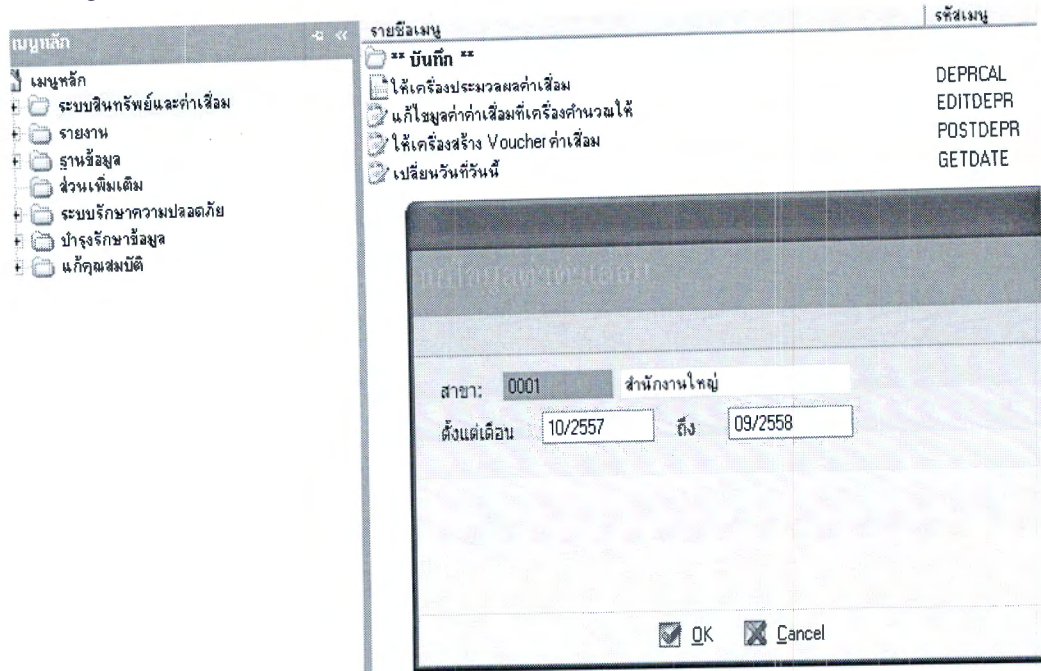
เมนูหลัก

เมนูหลัก
ระบบสินทรัพย์และค่าเสื่อม
รายงาน
ฐานข้อมูล
ส่วนเพิ่มเติม
ระบบรักษาความปลอดภัย
บำรุงรักษาข้อมูล
แก้คุณสมบัติ

| รายชื่อเมนู | รหัสเมนู |
|---|---|
| ** บันทึก ** | |
| ให้เครื่องประมวลผลค่าเสื่อม | DEPRCAL |
| แก้ไขมูลค่าค่าเสื่อมที่เครื่องคำนวณให้ | EDITDEPR |
| ให้เครื่องสร้าง Voucher ค่าเสื่อม | POSTDEPR |
| เปลี่ยนวันที่วันนี้ | GETDATE |

แก้ไขมูลค่าค่าเสื่อม

สาขา: 0001 สำนักงานใหญ่
ตั้งแต่เดือน 10/2557 ถึง 09/2558

OK Cancel